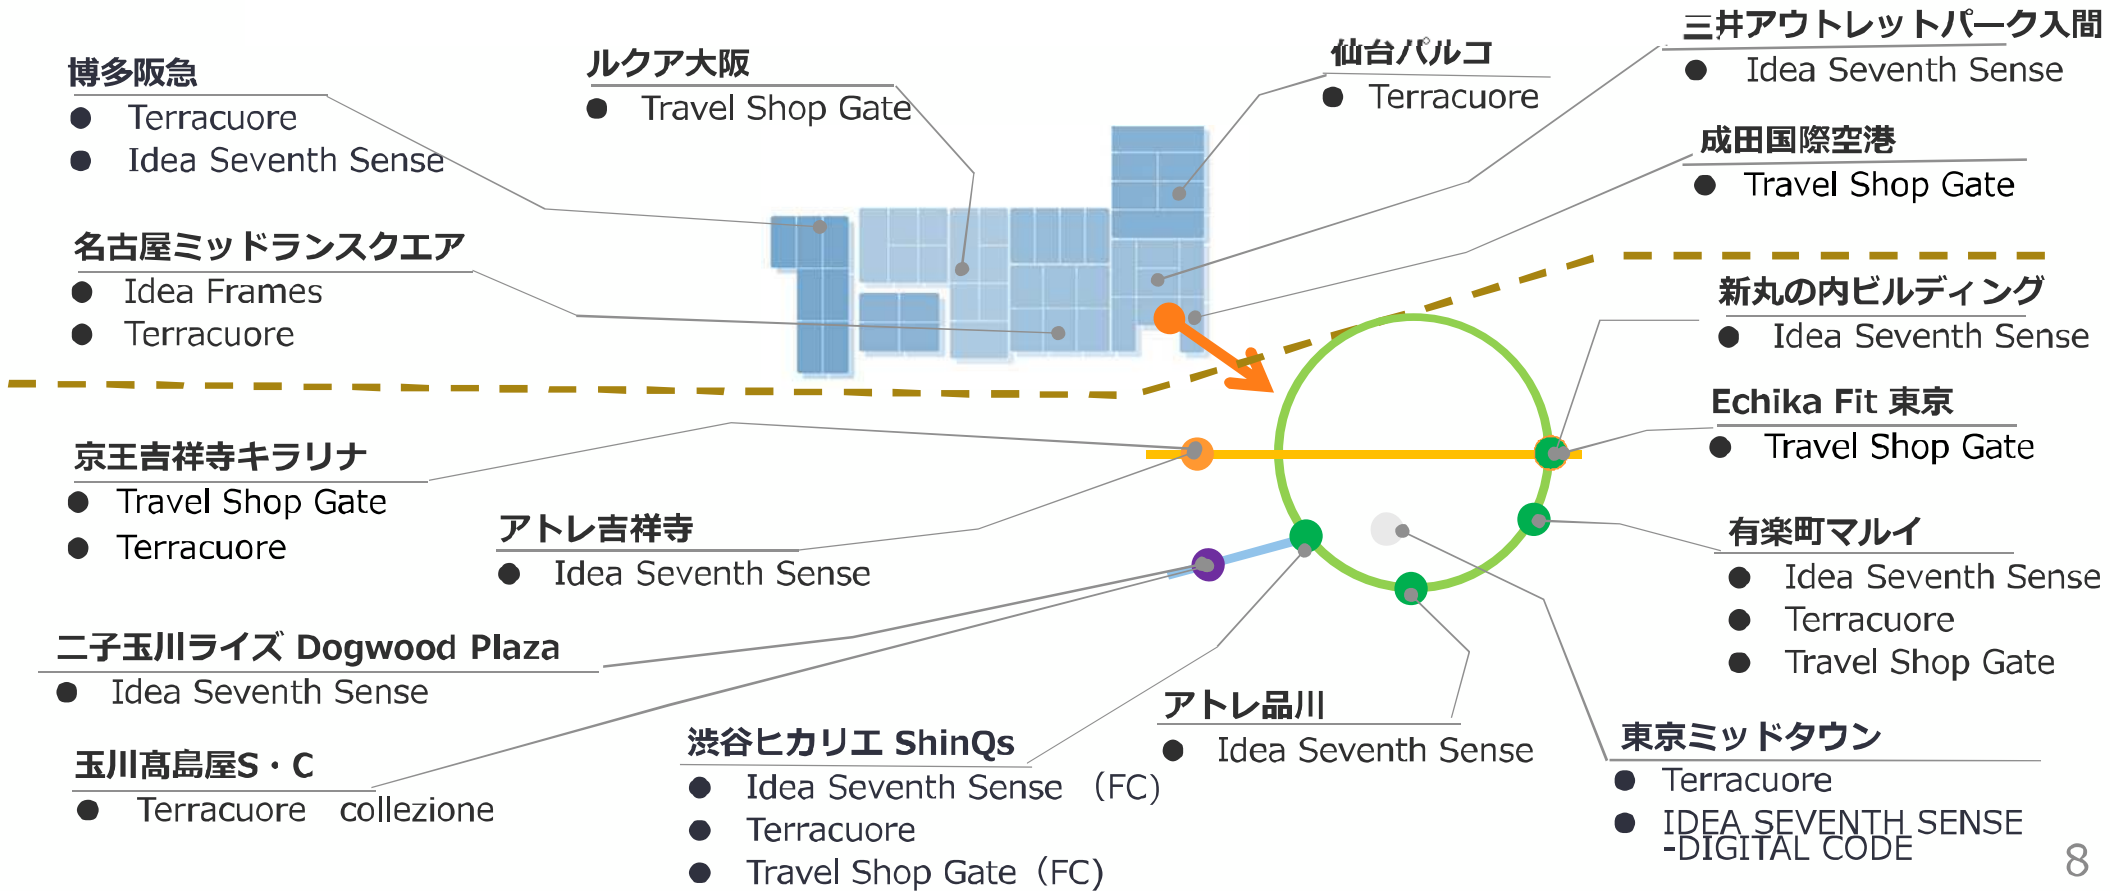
博多阪急
● Terracuore
● Idea Seventh Sense

ルクア大阪
● Travel Shop Gate

仙台パルコ
● Terracuore

三井アウトレットパーク入間
● Idea Seventh Sense

成田国際空港
● Travel Shop Gate

名古屋ミッドランスクエア
● Idea Frames
● Terracuore

新丸の内ビルディング
● Idea Seventh Sense

Echika Fit 東京
● Travel Shop Gate

京王吉祥寺キラリナ
● Travel Shop Gate
● Terracuore

アトレ吉祥寺
● Idea Seventh Sense

有楽町マルイ
● Idea Seventh Sense
● Terracuore
● Travel Shop Gate

二子玉川ライズ Dogwood Plaza
● Idea Seventh Sense

アトレ品川
● Idea Seventh Sense

東京ミッドタウン
● Terracuore
● IDEA SEVENTH SENSE -DIGITAL CODE

玉川髙島屋S・C
● Terracuore collezione

渋谷ヒカリエ ShinQs
● Idea Seventh Sense （FC)
● Terracuore
● Travel Shop Gate（FC)

8